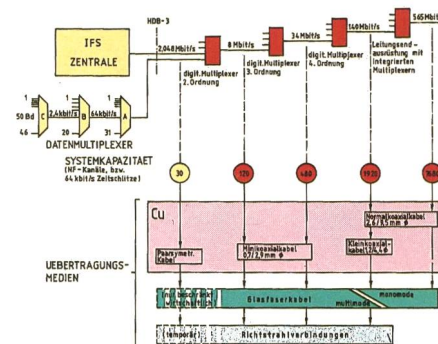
IFS
ZENTRALE

HDB-3

2,048 Mbit/s

8 Mbit/s

34 Mbit/s

140 Mbit/s

565 Mbit/s

digit. Multiplexer 2. Ordnung

digit. Multiplexer 3. Ordnung

digit. Multiplexer 4. Ordnung

Leitungsendausrüstung mit integrierten Multiplexern

1
50 Bd
46

C

2,4 kbit/s
1
20

B

64 kbit/s
1
31

A

DATENMULTIPLEXER

SYSTEMKAPAZITAET
(NF-Kanäle, bzw. 64 kbit/s Zeitschlitze)

30

120

480

1920

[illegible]

Cu

Paarsymetr. Kabel

Minikoaxialkabel 0,7/2,9 mm ø

Kleinkoaxialkabel 1,2/4,4

Normalkoaxialkabel 2,6/9,5 mm ø

UEBERTRAGUNGS-MEDIEN

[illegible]

Glasfaserkabel

multimode

monomode

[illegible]

Richtstrahlverbindungen